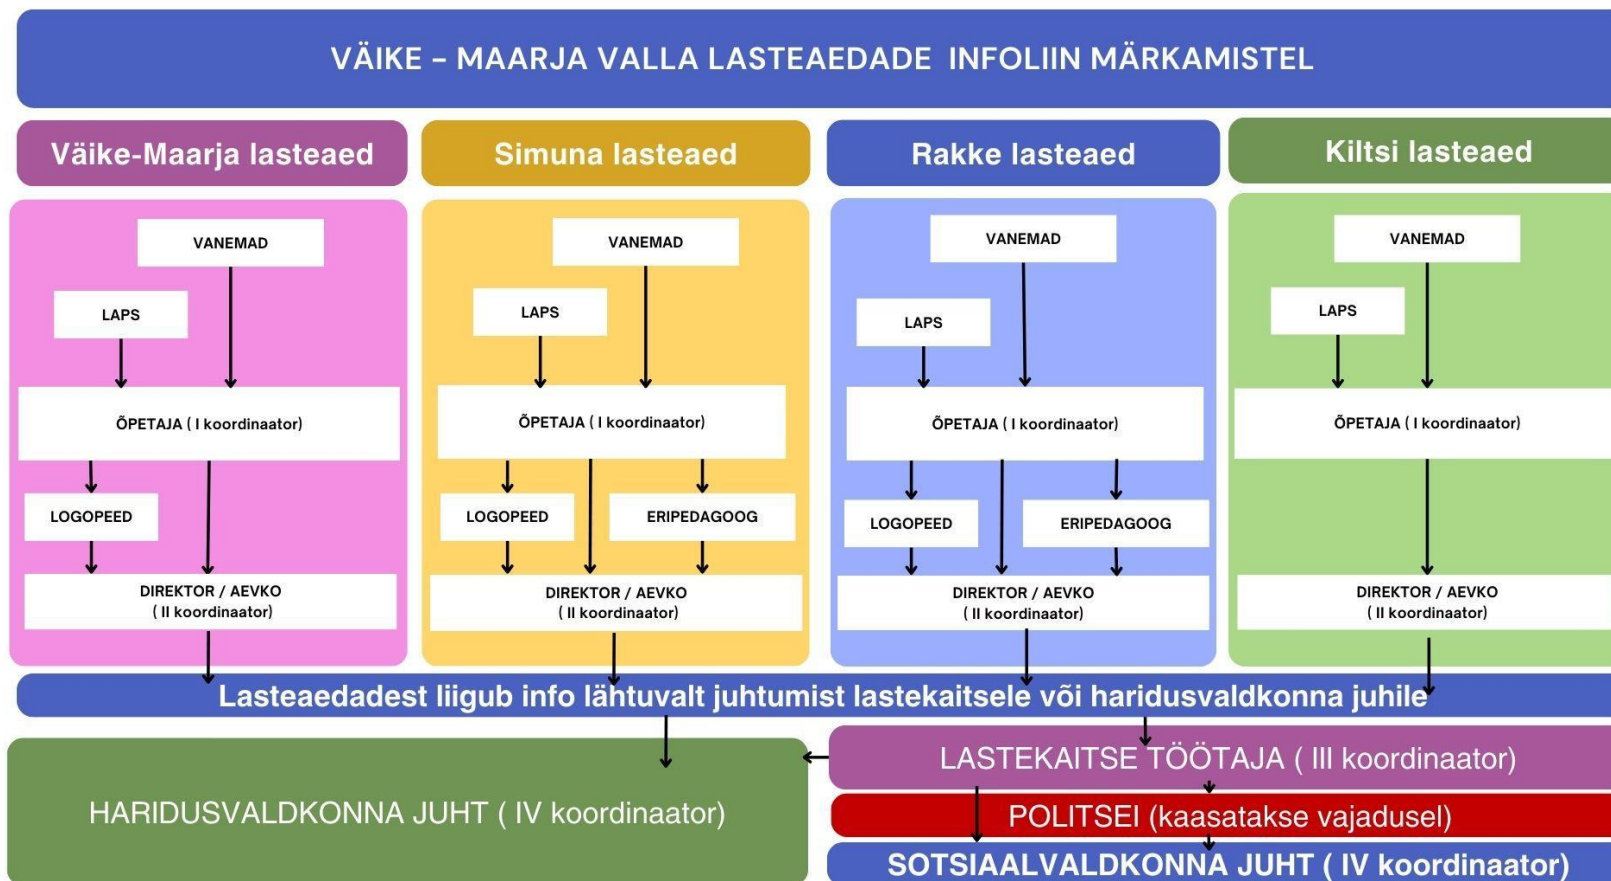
VÄIKE – MAARJA VALLA LASTEAEDADE INFOLIIN MÄRKAMISTEL

Väike-Maarja lasteaed

VANEMAD

LAPS

ÕPETAJA ( I koordinaator)

LOGOPEED

DIREKTOR / AEVKO
( II koordinaator)

Simuna lasteaed

VANEMAD

LAPS

ÕPETAJA ( I koordinaator)

LOGOPEED

ERIPEDAGOOG

DIREKTOR / AEVKO
( II koordinaator)

Rakke lasteaed

VANEMAD

LAPS

ÕPETAJA ( I koordinaator)

LOGOPEED

ERIPEDAGOOG

DIREKTOR / AEVKO
( II koordinaator)

Kiltsi lasteaed

VANEMAD

LAPS

ÕPETAJA ( I koordinaator)

DIREKTOR / AEVKO
( II koordinaator)

Lasteaedadest liigub info lähtuvalt juhtumist lastekaitsele või haridusvaldkonna juhile

HARIDUSVALDKONNA JUHT ( IV koordinaator)

LASTEKAITSE TÖÖTAJA ( III koordinaator)

POLITSEI (kaasatakse vajadusel)

SOTSIAALVALDKONNA JUHT ( IV koordinaator)